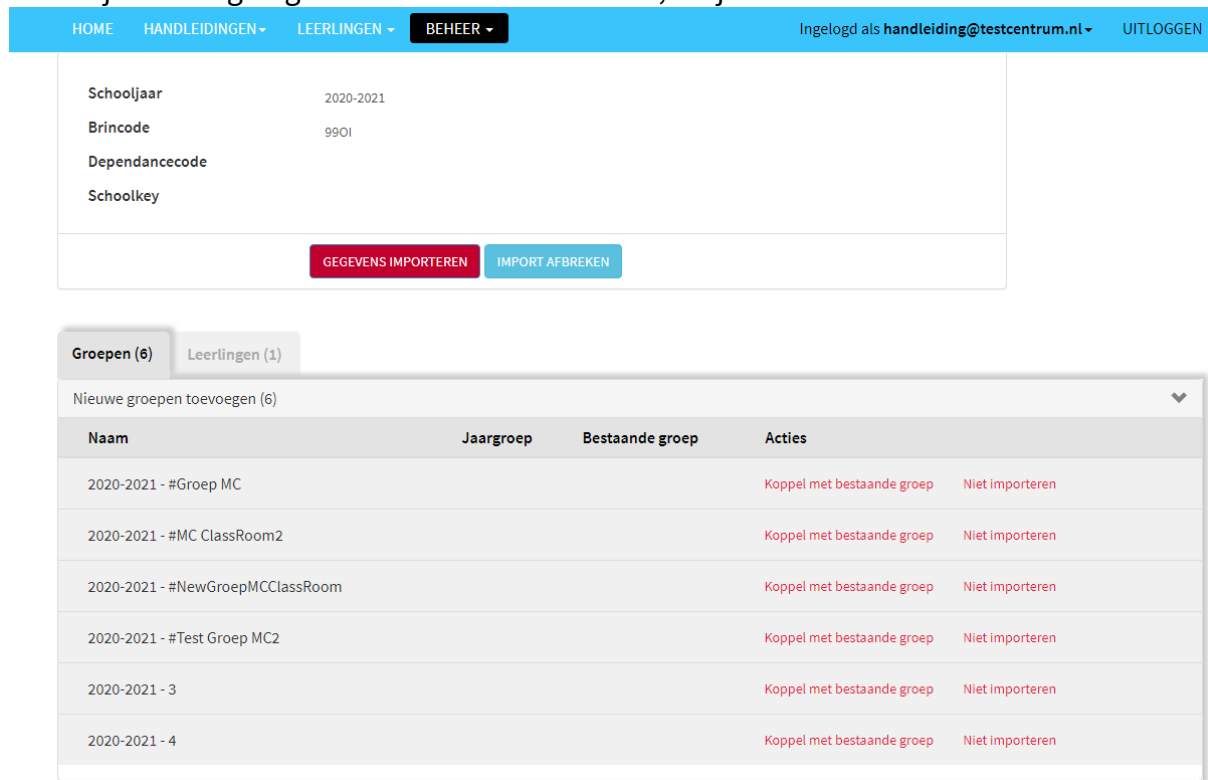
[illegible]

HOME HANDLEIDINGEN LEERLINGEN BEHEER

Ingelogd als handleiding@testcentrum.nl UITLOGGEN

Schooljaar 2020-2021
Brincode 99OI
Dependancecode
Schoolkey

GEGEVENS IMPORTEREN IMPORT AFBREKEN

Groepen (6) Leerlingen (1)

Nieuwe groepen toevoegen (6)

| Naam | Jaargroep | Bestaande groep | Acties | |
|---|---|---|---|---|
| 2020-2021 - #Groep MC | | | Koppel met bestaande groep | Niet importeren |
| 2020-2021 - #MC ClassRoom2 | | | Koppel met bestaande groep | Niet importeren |
| 2020-2021 - #NewGroepMCClassRoom | | | Koppel met bestaande groep | Niet importeren |
| 2020-2021 - #Test Groep MC2 | | | Koppel met bestaande groep | Niet importeren |
| 2020-2021 - 3 | | | Koppel met bestaande groep | Niet importeren |
| 2020-2021 - 4 | | | Koppel met bestaande groep | Niet importeren |